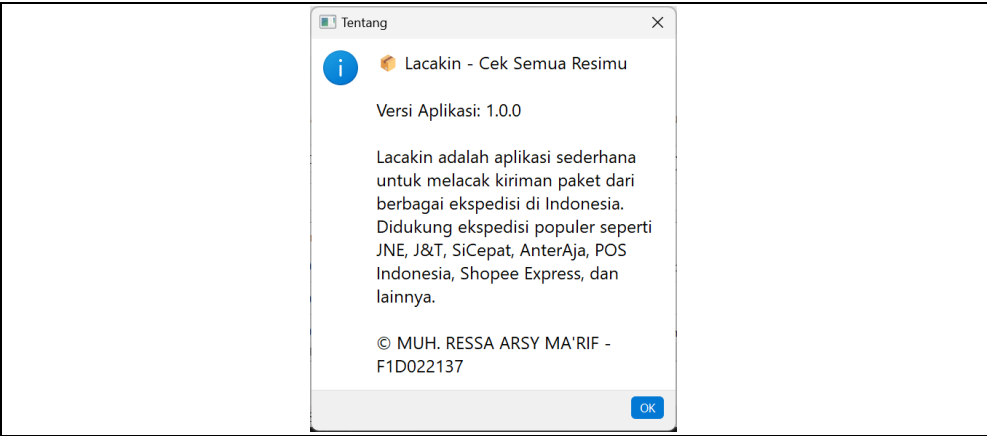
Tentang

Lacakin - Cek Semua Resimu

Versi Aplikasi: 1.0.0

Lacakin adalah aplikasi sederhana untuk melacak kiriman paket dari berbagai ekspedisi di Indonesia. Didukung ekspedisi populer seperti JNE, J&T, SiCepat, AnterAja, POS Indonesia, Shopee Express, dan lainnya.

© MUH. RESSA ARSY MA'RIF - F1D022137

OK